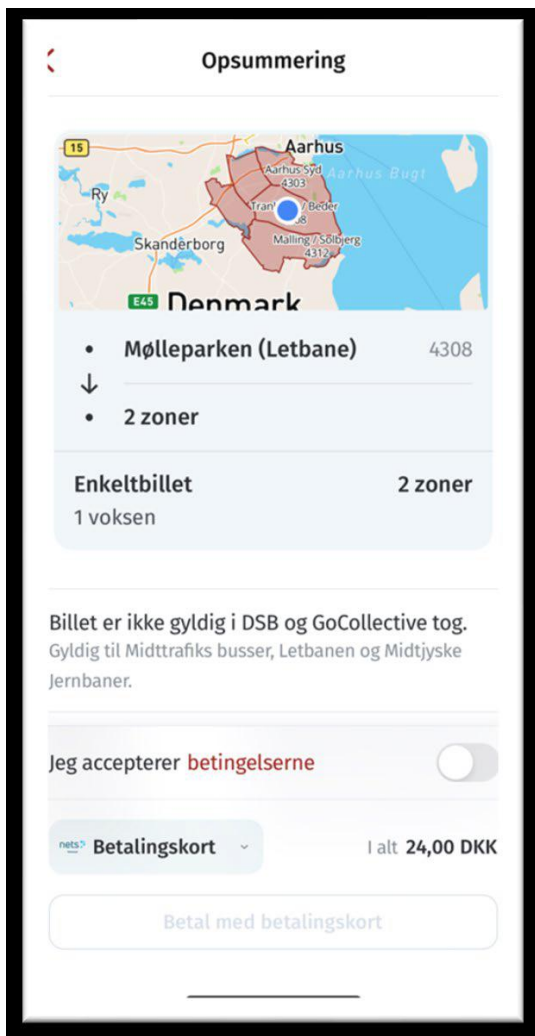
Opsummering

15
Aarhus
Aarhus Syd
4303
Ry
Aarhus Bugt
Tranb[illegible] / Beder
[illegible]08
Skanderborg
Malling / Solbjerg
4312
E45
Denmark

• Mølleparken (Letbane) 4308
↓
• 2 zoner

Enkeltbillet 2 zoner
1 voksen

Billet er ikke gyldig i DSB og GoCollective tog.
Gyldig til Midttrafiks busser, Letbanen og Midtjyske Jernbaner.

Jeg accepterer betingelserne

nets Betalingskort I alt 24,00 DKK

Betal med betalingskort